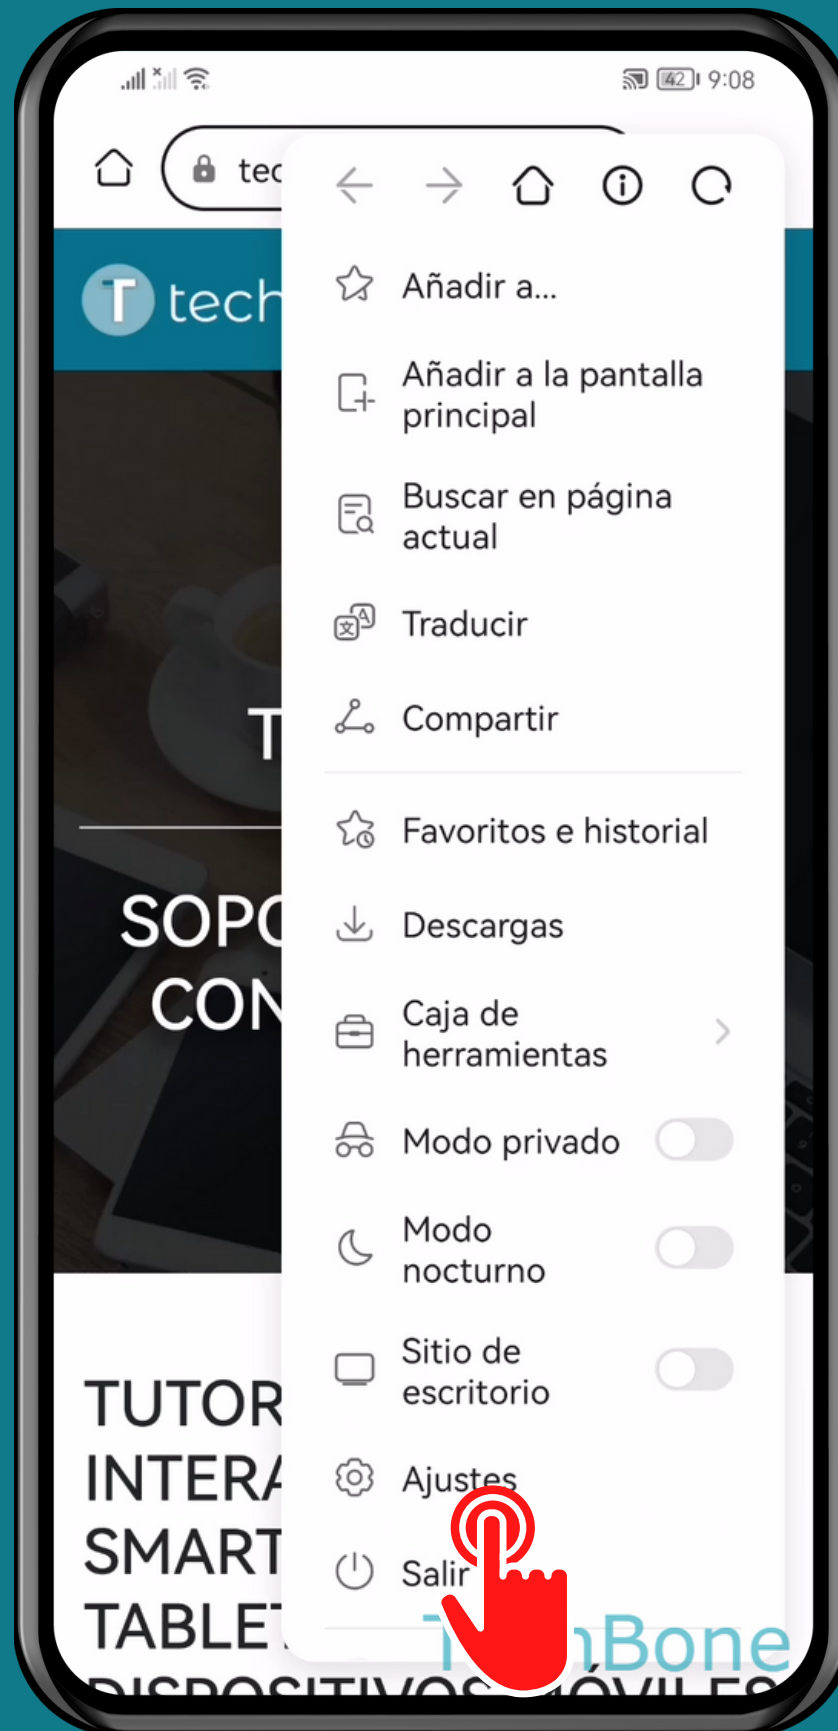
42 9:08

tec

tech

T

SOPO
CON

TUTOR
INTERA
SMART
TABLET
DISPOSITIVOS MÓVILES

Añadir a...

Añadir a la pantalla principal

Buscar en página actual

Traducir

Compartir

Favoritos e historial

Descargas

Caja de herramientas

Modo privado

Modo nocturno

Sitio de escritorio

Ajustes

Salir

TechBone